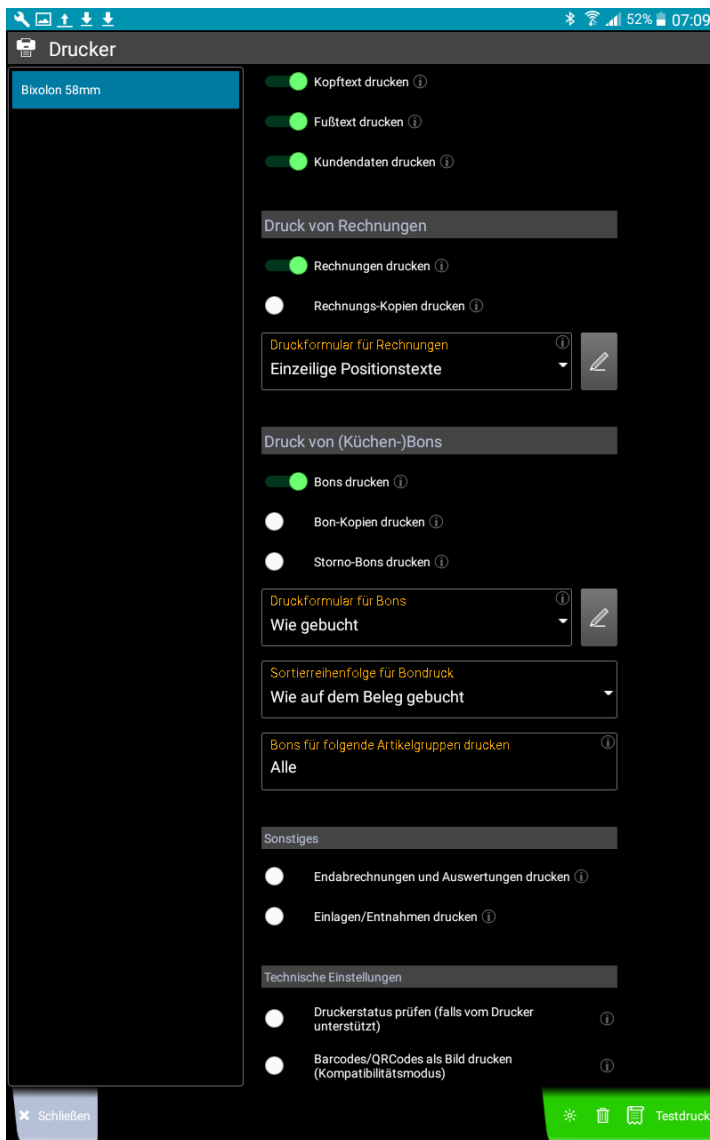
52% 07:09

Drucker

Bixolon 58mm

Kopftext drucken ⓘ

Fußtext drucken ⓘ

Kundendaten drucken ⓘ

Druck von Rechnungen

Rechnungen drucken ⓘ

Rechnungs-Kopien drucken ⓘ

Druckformular für Rechnungen ⓘ
Einzeilige Positionstexte

Druck von (Küchen-)Bons

Bons drucken ⓘ

Bon-Kopien drucken ⓘ

Storno-Bons drucken ⓘ

Druckformular für Bons ⓘ
Wie gebucht

Sortierreihenfolge für Bondruck
Wie auf dem Beleg gebucht

Bons für folgende Artikelgruppen drucken ⓘ
Alle

Sonstiges

Endabrechnungen und Auswertungen drucken ⓘ

Einlagen/Entnahmen drucken ⓘ

Technische Einstellungen

Druckerstatus prüfen (falls vom Drucker unterstützt) ⓘ

Barcodes/QRCodes als Bild drucken (Kompatibilitätsmodus) ⓘ

Schließen

Testdruck